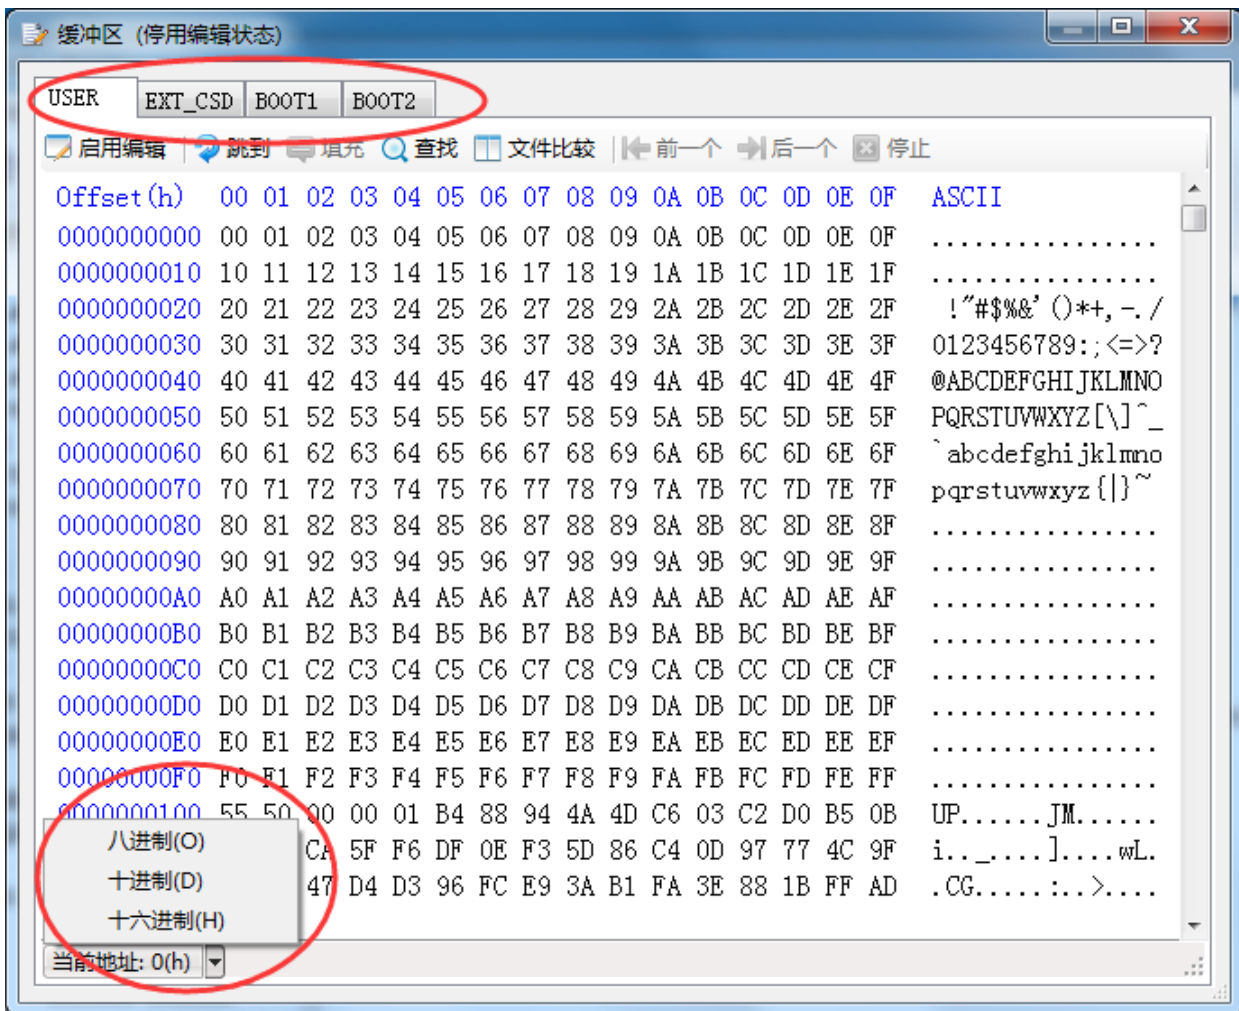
缓冲区 (停用编辑状态)

USER EXT_CSD BOOT1 BOOT2

启用编辑 跳到 填充 查找 文件比较 前一个 后一个 停止

| Offset(h) | 00 | 01 | 02 | 03 | 04 | 05 | 06 | 07 | 08 | 09 | 0A | 0B | 0C | 0D | 0E | 0F | ASCII |
|---|---|---|---|---|---|---|---|---|---|---|---|---|---|---|---|---|---|
| 0000000000 | 00 | 01 | 02 | 03 | 04 | 05 | 06 | 07 | 08 | 09 | 0A | 0B | 0C | 0D | 0E | 0F | ................ |
| 0000000010 | 10 | 11 | 12 | 13 | 14 | 15 | 16 | 17 | 18 | 19 | 1A | 1B | 1C | 1D | 1E | 1F | ................ |
| 0000000020 | 20 | 21 | 22 | 23 | 24 | 25 | 26 | 27 | 28 | 29 | 2A | 2B | 2C | 2D | 2E | 2F | !"#$%&'()*+,-./ |
| 0000000030 | 30 | 31 | 32 | 33 | 34 | 35 | 36 | 37 | 38 | 39 | 3A | 3B | 3C | 3D | 3E | 3F | 0123456789:;<=>? |
| 0000000040 | 40 | 41 | 42 | 43 | 44 | 45 | 46 | 47 | 48 | 49 | 4A | 4B | 4C | 4D | 4E | 4F | @ABCDEFGHIJKLMNO |
| 0000000050 | 50 | 51 | 52 | 53 | 54 | 55 | 56 | 57 | 58 | 59 | 5A | 5B | 5C | 5D | 5E | 5F | PQRSTUVWXYZ[\]^_ |
| 0000000060 | 60 | 61 | 62 | 63 | 64 | 65 | 66 | 67 | 68 | 69 | 6A | 6B | 6C | 6D | 6E | 6F | `abcdefghijklmno |
| 0000000070 | 70 | 71 | 72 | 73 | 74 | 75 | 76 | 77 | 78 | 79 | 7A | 7B | 7C | 7D | 7E | 7F | pqrstuvwxyz{\|}~ |
| 0000000080 | 80 | 81 | 82 | 83 | 84 | 85 | 86 | 87 | 88 | 89 | 8A | 8B | 8C | 8D | 8E | 8F | ................ |
| 0000000090 | 90 | 91 | 92 | 93 | 94 | 95 | 96 | 97 | 98 | 99 | 9A | 9B | 9C | 9D | 9E | 9F | ................ |
| 00000000A0 | A0 | A1 | A2 | A3 | A4 | A5 | A6 | A7 | A8 | A9 | AA | AB | AC | AD | AE | AF | ................ |
| 00000000B0 | B0 | B1 | B2 | B3 | B4 | B5 | B6 | B7 | B8 | B9 | BA | BB | BC | BD | BE | BF | ................ |
| 00000000C0 | C0 | C1 | C2 | C3 | C4 | C5 | C6 | C7 | C8 | C9 | CA | CB | CC | CD | CE | CF | ................ |
| 00000000D0 | D0 | D1 | D2 | D3 | D4 | D5 | D6 | D7 | D8 | D9 | DA | DB | DC | DD | DE | DF | ................ |
| 00000000E0 | E0 | E1 | E2 | E3 | E4 | E5 | E6 | E7 | E8 | E9 | EA | EB | EC | ED | EE | EF | ................ |
| 00000000F0 | F0 | F1 | F2 | F3 | F4 | F5 | F6 | F7 | F8 | F9 | FA | FB | FC | FD | FE | FF | ................ |
| 0000000100 | 55 | 50 | 00 | 00 | 01 | B4 | 88 | 94 | 4A | 4D | C6 | 03 | C2 | D0 | B5 | 0B | UP......JM...... |
| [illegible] | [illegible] | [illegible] | CA | 5F | F6 | DF | 0E | F3 | 5D | 86 | C4 | 0D | 97 | 77 | 4C | 9F | i.._....]....wL. |
| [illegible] | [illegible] | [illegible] | 47 | D4 | D3 | 96 | FC | E9 | 3A | B1 | FA | 3E | 88 | 1B | FF | AD | .CG.....:..>.... |

八进制(O)
十进制(D)
十六进制(H)

当前地址: 0(h)